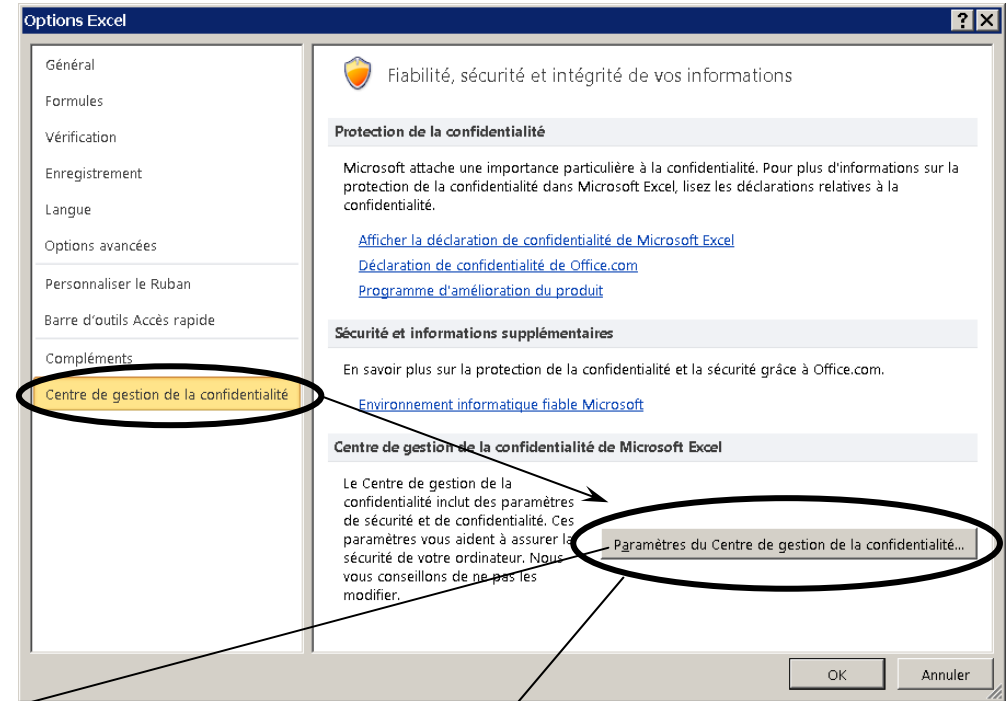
Options Excel

?

X

Général

Formules

Vérification

Enregistrement

Langue

Options avancées

Personnaliser le Ruban

Barre d'outils Accès rapide

Compléments

Centre de gestion de la confidentialité

Fiabilité, sécurité et intégrité de vos informations

Protection de la confidentialité

Microsoft attache une importance particulière à la confidentialité. Pour plus d'informations sur la protection de la confidentialité dans Microsoft Excel, lisez les déclarations relatives à la confidentialité.

Afficher la déclaration de confidentialité de Microsoft Excel

Déclaration de confidentialité de Office.com

Programme d'amélioration du produit

Sécurité et informations supplémentaires

En savoir plus sur la protection de la confidentialité et la sécurité grâce à Office.com.

Environnement informatique fiable Microsoft

Centre de gestion de la confidentialité de Microsoft Excel

Le Centre de gestion de la confidentialité inclut des paramètres de sécurité et de confidentialité. Ces paramètres vous aident à assurer la sécurité de votre ordinateur. Nous vous conseillons de ne pas les modifier.

Paramètres du Centre de gestion de la confidentialité...

OK

Annuler